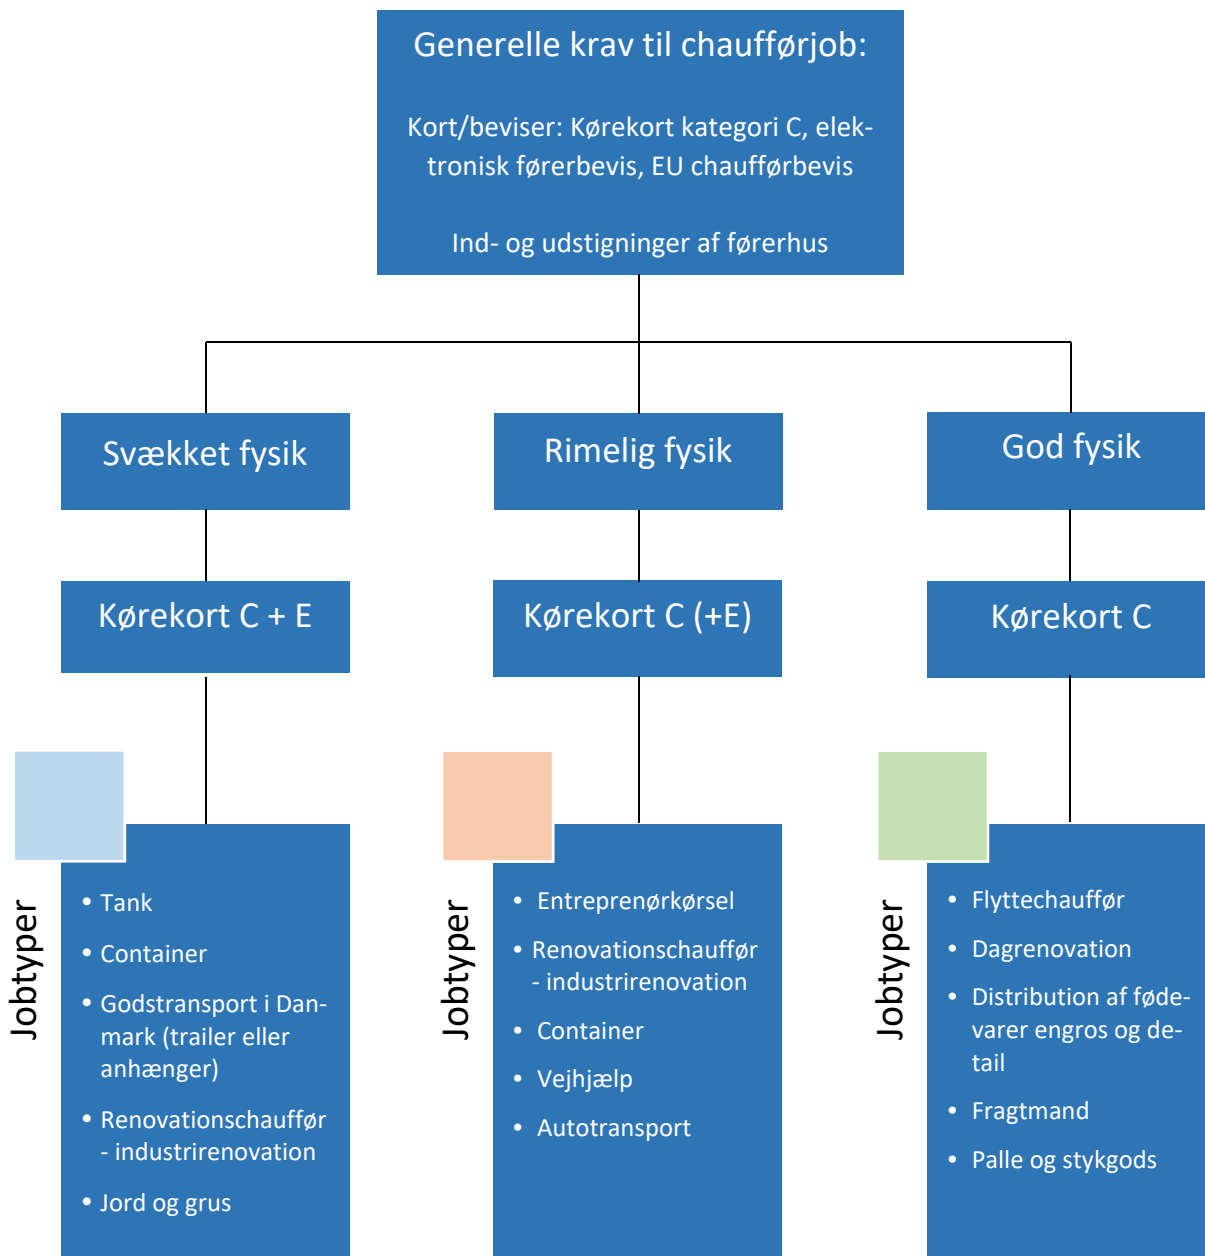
Generelle krav til chaufførjob:

Kort/beviser: Kørekort kategori C, elektronisk førerbevis, EU chaufførbevis

Ind- og udstigninger af førerhus

Svækket fysik

Kørekort C + E

Jobtyper

- Tank
- Container
- Godstransport i Danmark (trailer eller anhænger)
- Renovationschauffør - industrirenovation
- Jord og grus

Rimelig fysik

Kørekort C (+E)

Jobtyper

- Entreprenørkørsel
- Renovationschauffør - industrirenovation
- Container
- Vejhjælp
- Autotransport

God fysik

Kørekort C

Jobtyper

- Flyttechauffør
- Dagrenovation
- Distribution af fødevarer engros og detail
- Fragtmand
- Palle og stykgods